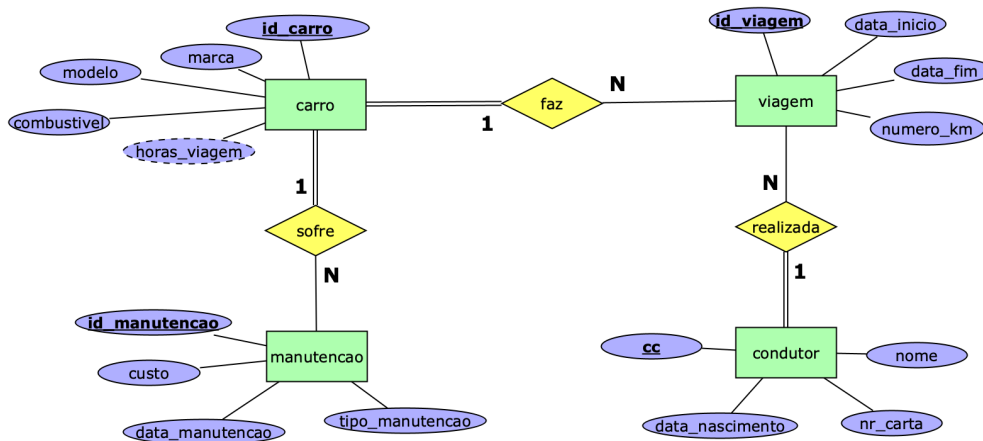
id_carro
marca
modelo
combustivel
horas_viagem
carro
1
faz
N
id_viagem
data_inicio
data_fim
viagem
numero_km
1
sofre
N
N
realizada
1
id_manutencao
custo
manutencao
data_manutencao
tipo_manutencao
cc
condutor
nome
data_nascimento
nr_carta